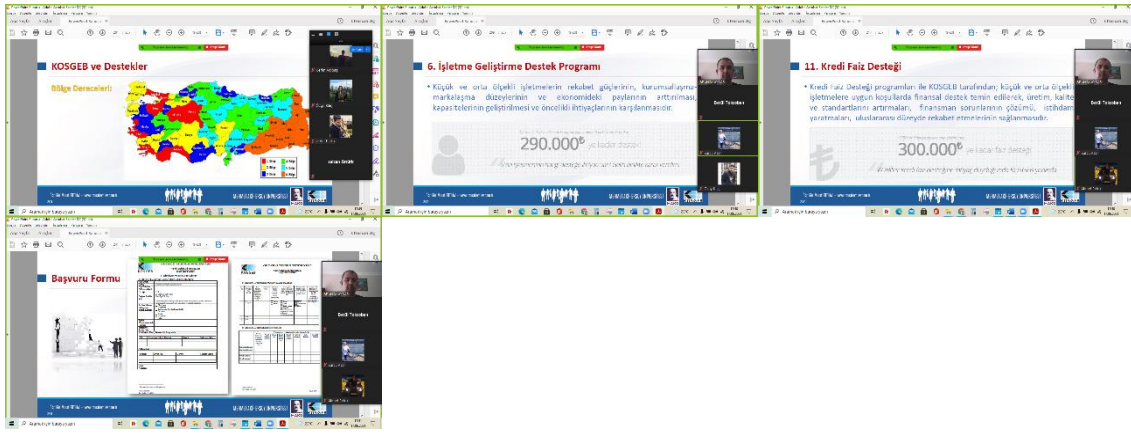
KOSGEB ve Destekler

Bölge Dereceleri:

6. İşletme Geliştirme Destek Programı

Küçük ve orta ölçekli işletmelerin rekabet güçlerinin, kurumsallaşma-markalaşma düzeylerinin ve ekonomideki paylarının arttırılması, kapasitelerinin geliştirilmesi ve öncelikli ihtiyaçlarının karşılanmasıdır.

290.000₺ ye kadar destek

Denizli Teknoloji

11. Kredi Faiz Desteği

Kredi Faiz Desteği programları ile KOSGEB tarafından; küçük ve orta ölçekli işletmelere uygun koşullarda finansal destek temin edilerek, üretim, kalite ve standartlarını artırmaları, finansman sorunlarının çözümü, istihdam yaratmaları, uluslararası düzeyde rekabet etmelerinin sağlanmasıdır.

300.000₺ ye kadar faiz desteği

Başvuru Formu

Denizli Teknoloji

Aramak için buraya yazın